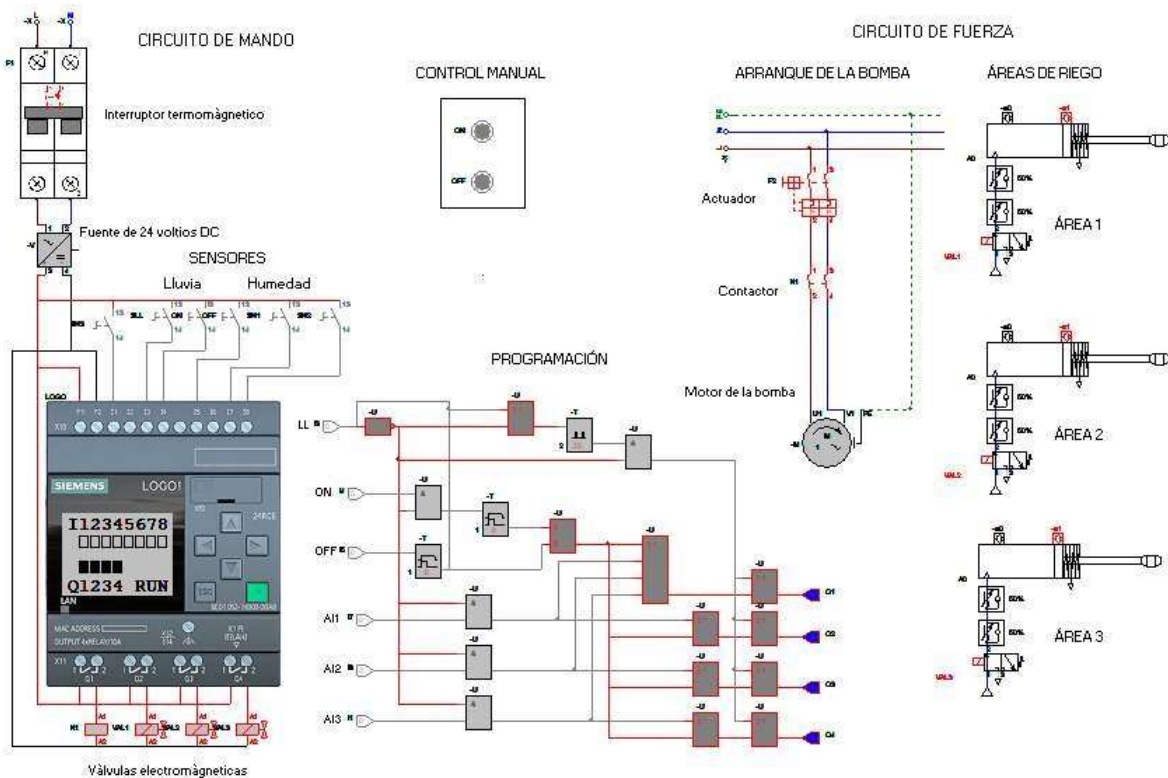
CIRCUITO DE MANDO

Interruptor termomagnetico

Fuente de 24 voltios DC

SENSORES

Lluvia

Humedad

SLL

ON

OFF

SH1

SH2

LOGO

SIEMENS

LOGO!

I12345678

Q1234 RUN

ESC

LAN

Q1

Q2

Q3

Q4

K1

VAL1

VAL2

VAL3

Válvulas electromágneticas

CONTROL MANUAL

ON

OFF

PROGRAMACIÓN

LL

ON

OFF

AI1

AI2

AI3

Q1

Q2

Q3

Q4

CIRCUITO DE FUERZA

ARRANQUE DE LA BOMBA

Actuador

Contactor

Motor de la bomba

ÁREAS DE RIEGO

ÁREA 1

ÁREA 2

ÁREA 3

VAL1

VAL2

VAL3

50%

50%

50%

50%

50%

50%